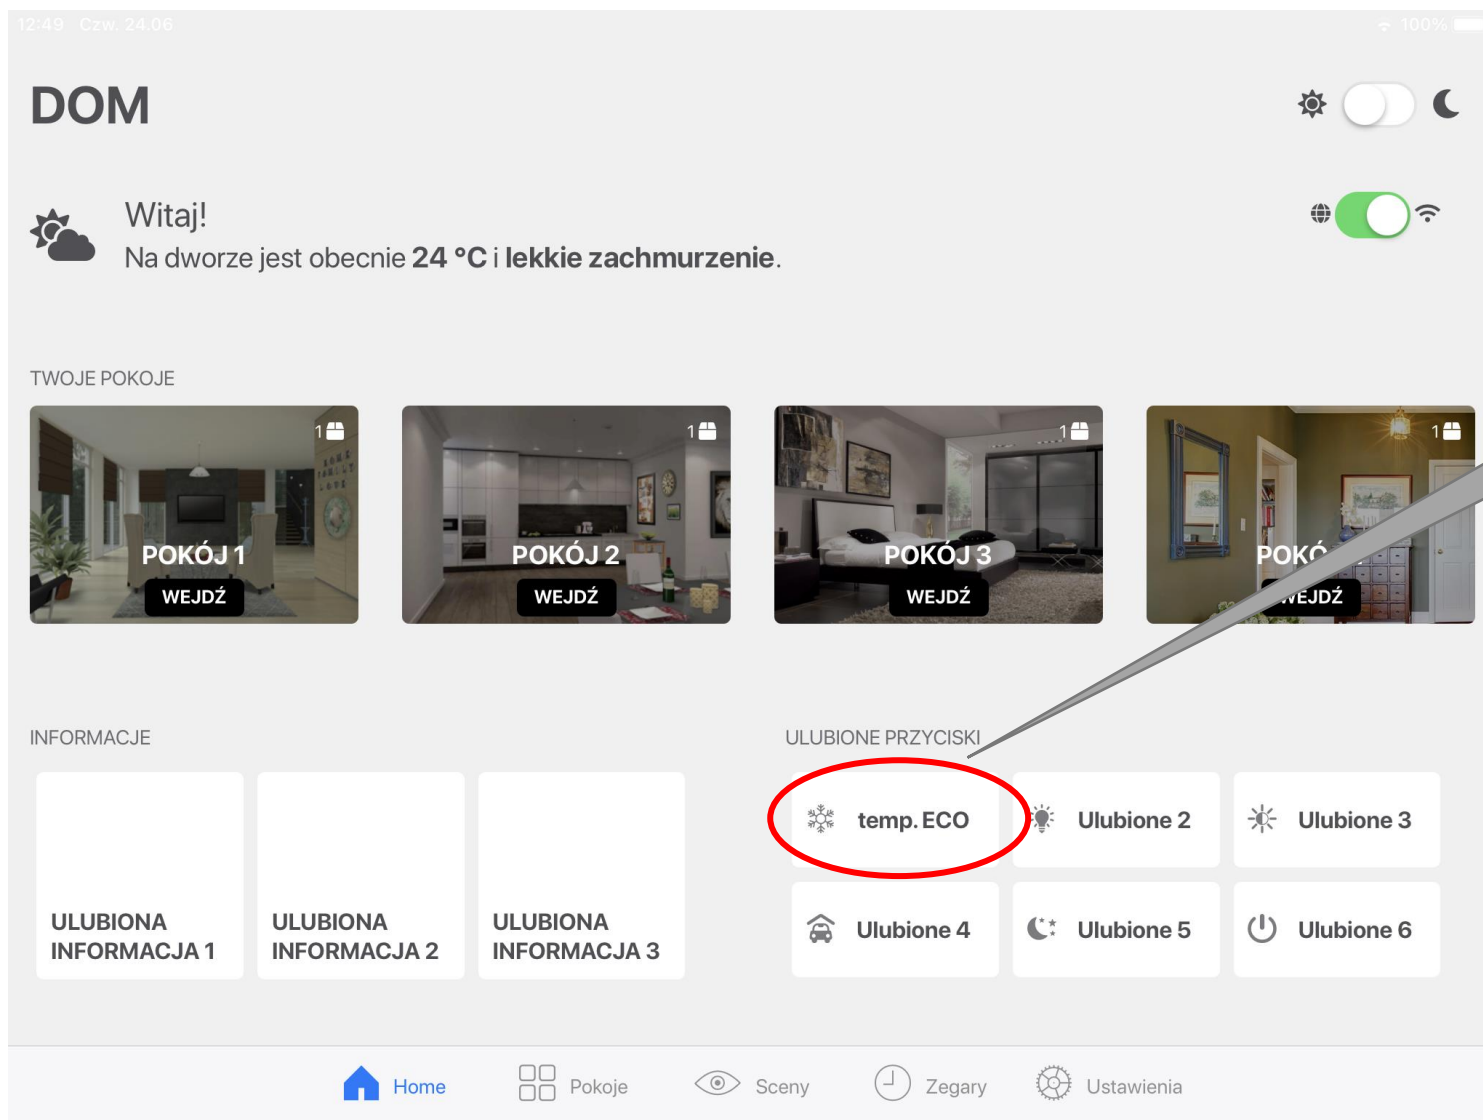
12:49 Czw. 24.06

100%

DOM

Witaj!
Na dworze jest obecnie 24 °C i lekkie zachmurzenie.

TWOJE POKOJE

1 POKÓJ 1 WEJDŹ

1 POKÓJ 2 WEJDŹ

1 POKÓJ 3 WEJDŹ

1 POKÓ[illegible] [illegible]EJDŹ

INFORMACJE

ULUBIONA INFORMACJA 1

ULUBIONA INFORMACJA 2

ULUBIONA INFORMACJA 3

ULUBIONE PRZYCISKI

temp. ECO

Ulubione 2

Ulubione 3

Ulubione 4

Ulubione 5

Ulubione 6

Home Pokoje Sceny Zegary Ustawienia